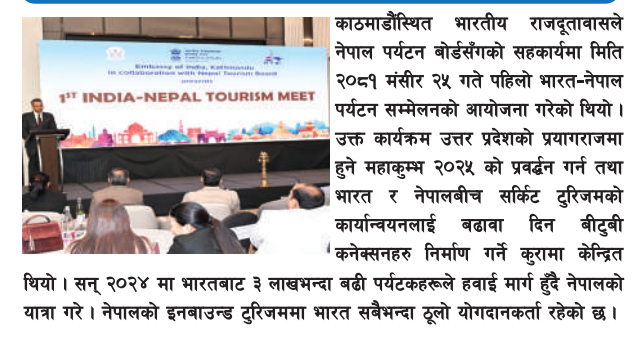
Embassy of India, Kathmandu
in collaboration with Nepal Tourism Board
presents
1ST INDIA-NEPAL TOURISM MEET

काठमाडौंस्थित भारतीय राजदूतावासले नेपाल पर्यटन बोर्डसँगको सहकार्यमा मिति २०८१ मंसीर २५ गते पहिलो भारत-नेपाल पर्यटन सम्मेलनको आयोजना गरेको थियो। उक्त कार्यक्रम उत्तर प्रदेशको प्रयागराजमा हुने महाकुम्भ २०२५ को प्रवर्द्धन गर्न तथा भारत र नेपालबीच सर्किट टुरिजमको कार्यान्वयनलाई बढावा दिन बीटुबी कनेक्सनहरु निर्माण गर्ने कुरामा केन्द्रित थियो। सन् २०२४ मा भारतबाट ३ लाखभन्दा बढी पर्यटकहरूले हवाई मार्ग हुँदै नेपालको यात्रा गरे। नेपालको इनबाउन्ड टुरिजममा भारत सबैभन्दा ठूलो योगदानकर्ता रहेको छ।